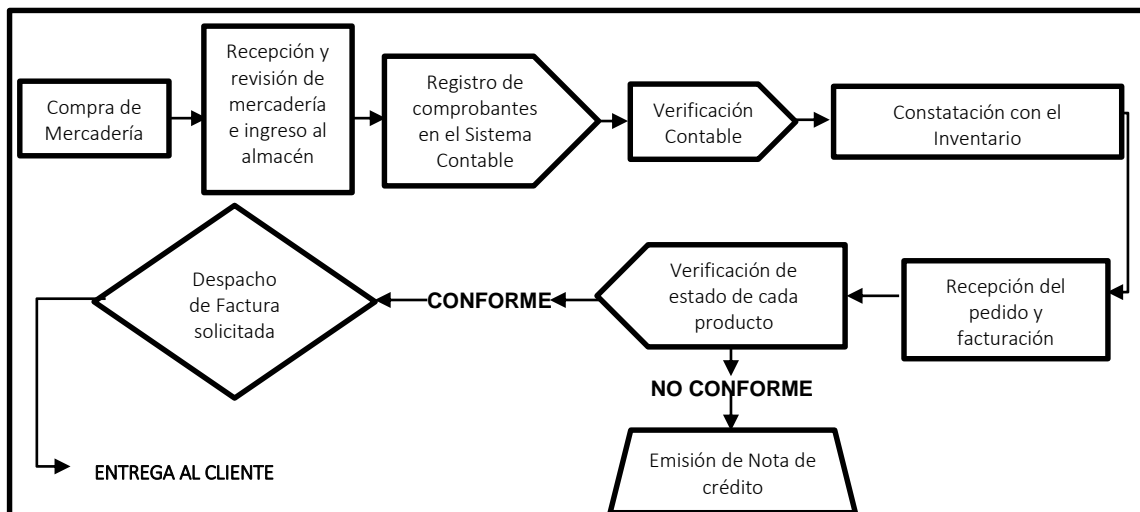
Compra de Mercadería

Recepción y revisión de mercadería e ingreso al almacén

Registro de comprobantes en el Sistema Contable

Verificación Contable

Constatación con el Inventario

Recepción del pedido y facturación

Verificación de estado de cada producto

CONFORME

Despacho de Factura solicitada

NO CONFORME

Emisión de Nota de crédito

ENTREGA AL CLIENTE